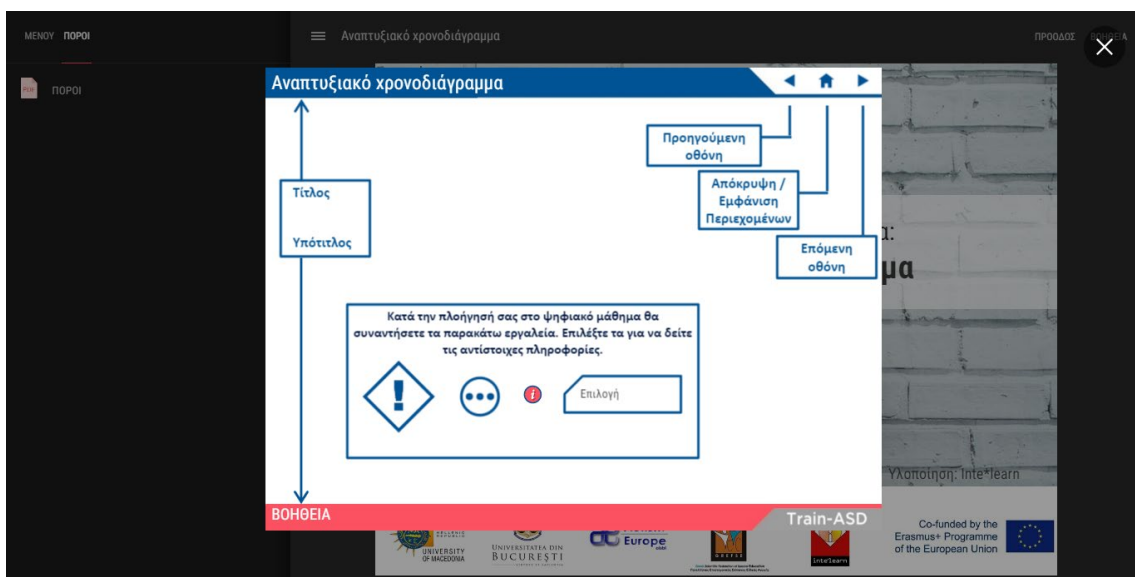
ΜΕΝΟΥ ΠΟΡΟΙ

ΠΟΡΟΙ

Αναπτυξιακό χρονοδιάγραμμα

ΠΡΟΟΔΟΣ ΒΟΗΘΕΙΑ

Αναπτυξιακό χρονοδιάγραμμα

Προηγούμενη οθόνη

Απόκρυψη / Εμφάνιση Περιεχομένων

Επόμενη οθόνη

Τίτλος

Υπότιτλος

Κατά την πλοήγησή σας στο ψηφιακό μάθημα θα συναντήσετε τα παρακάτω εργαλεία. Επιλέξτε τα για να δείτε τις αντίστοιχες πληροφορίες.

Επιλογή

μα

Υλοποίηση: Inte*learn

ΒΟΗΘΕΙΑ

Train-ASD

UNIVERSITY OF MACEDONIA

UNIVERSITATEA DIN BUCUREŞTI

Europe

Co-funded by the Erasmus+ Programme of the European Union